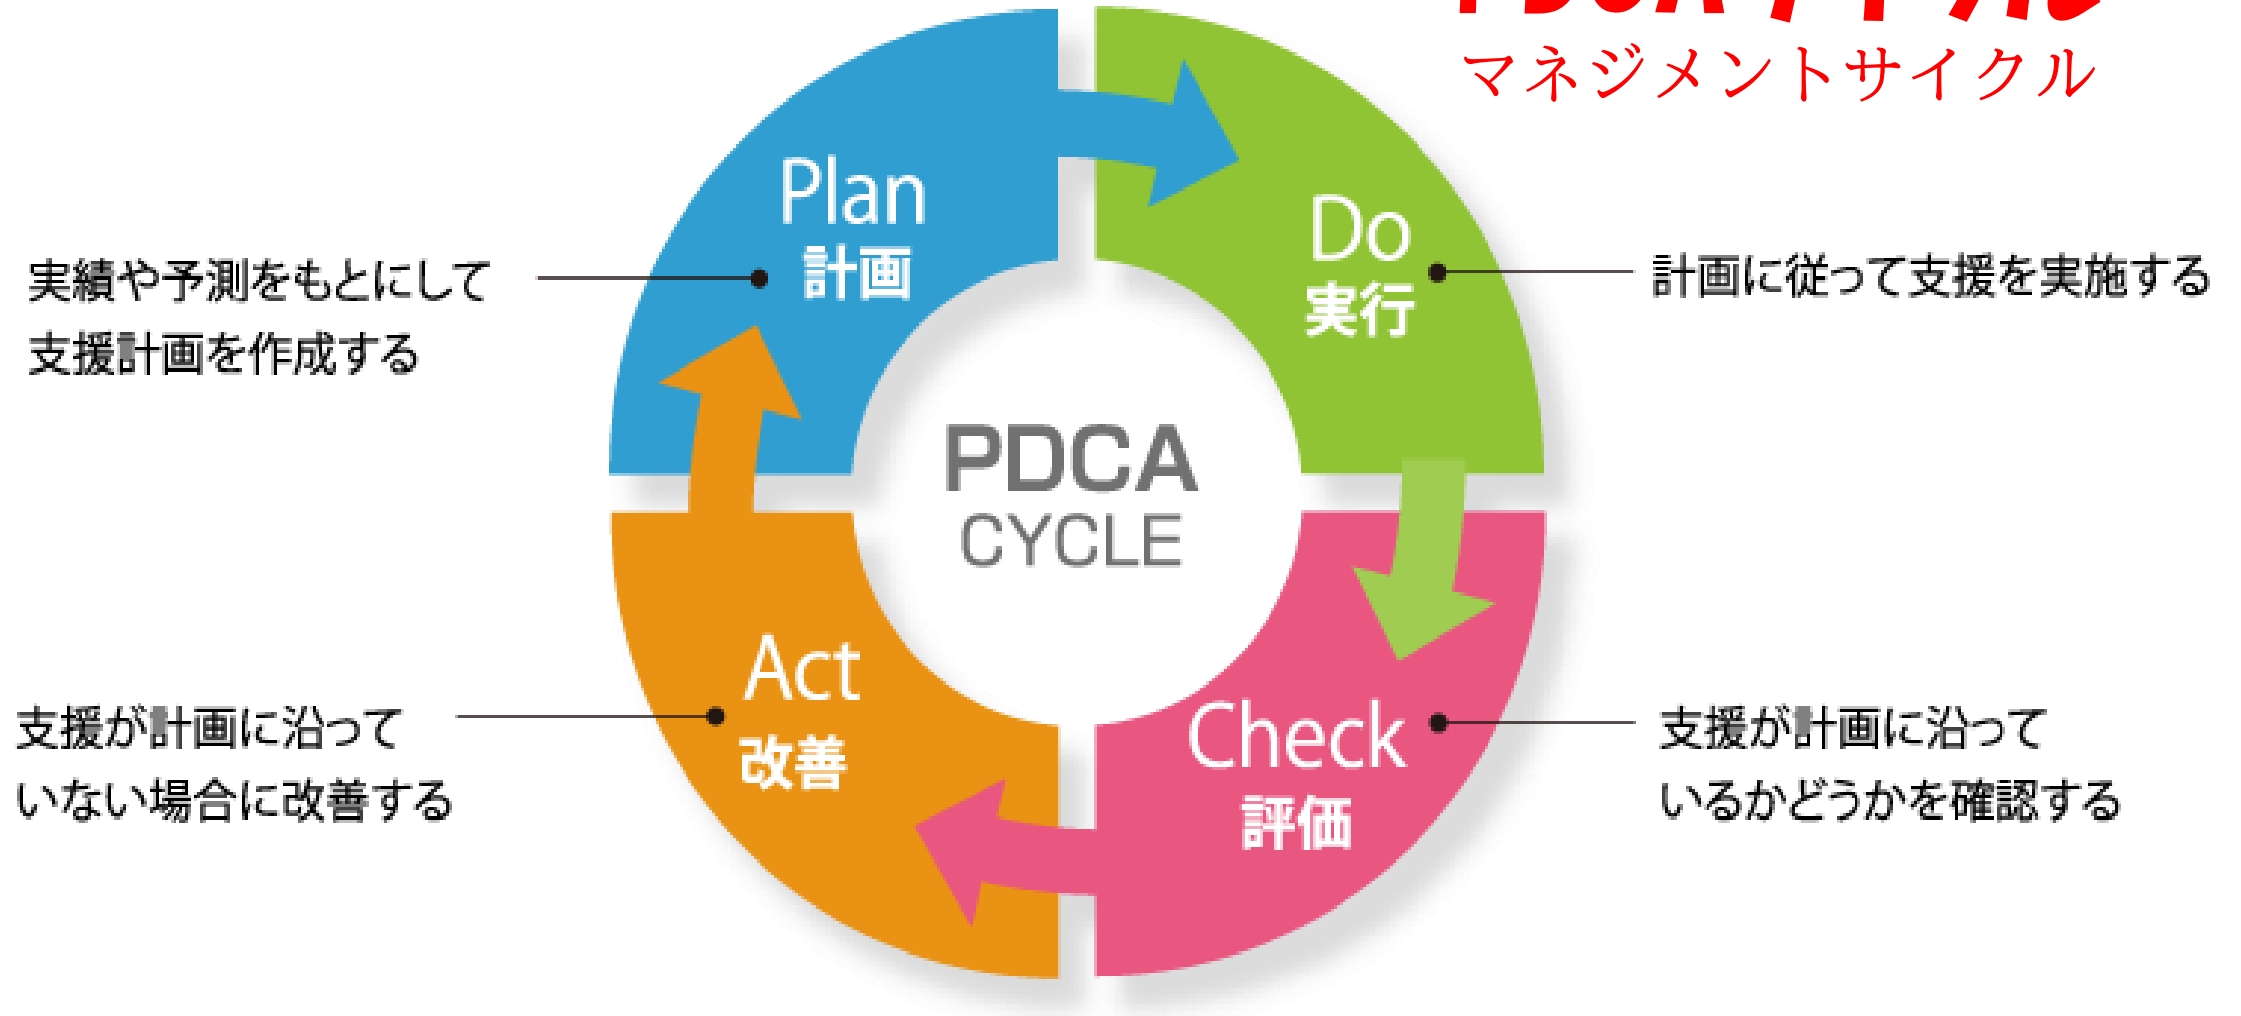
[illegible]

マネジメントサイクル

実績や予測をもとにして支援計画を作成する

Plan
計画

Do
実行

計画に従って支援を実施する

PDCA
CYCLE

Act
改善

Check
評価

支援が計画に沿っていない場合に改善する

支援が計画に沿っているかどうかを確認する